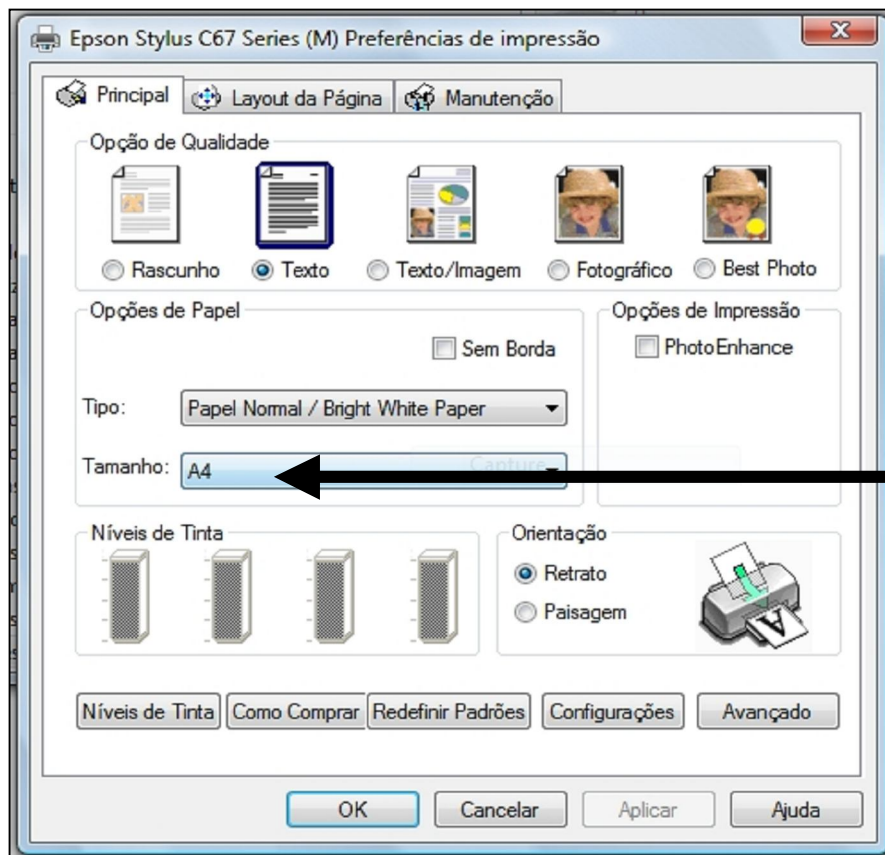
Epson Stylus C67 Series (M) Preferências de impressão

Principal | Layout da Página | Manutenção

Opção de Qualidade

Rascunho | Texto | Texto/Imagem | Fotográfico | Best Photo

Opções de Papel

Sem Borda

Tipo: Papel Normal / Bright White Paper

Tamanho: A4

Opções de Impressão

PhotoEnhance

Níveis de Tinta

Orientação

Retrato

Paisagem

Níveis de Tinta | Como Comprar | Redefinir Padrões | Configurações | Avançado

OK | Cancelar | Aplicar | Ajuda